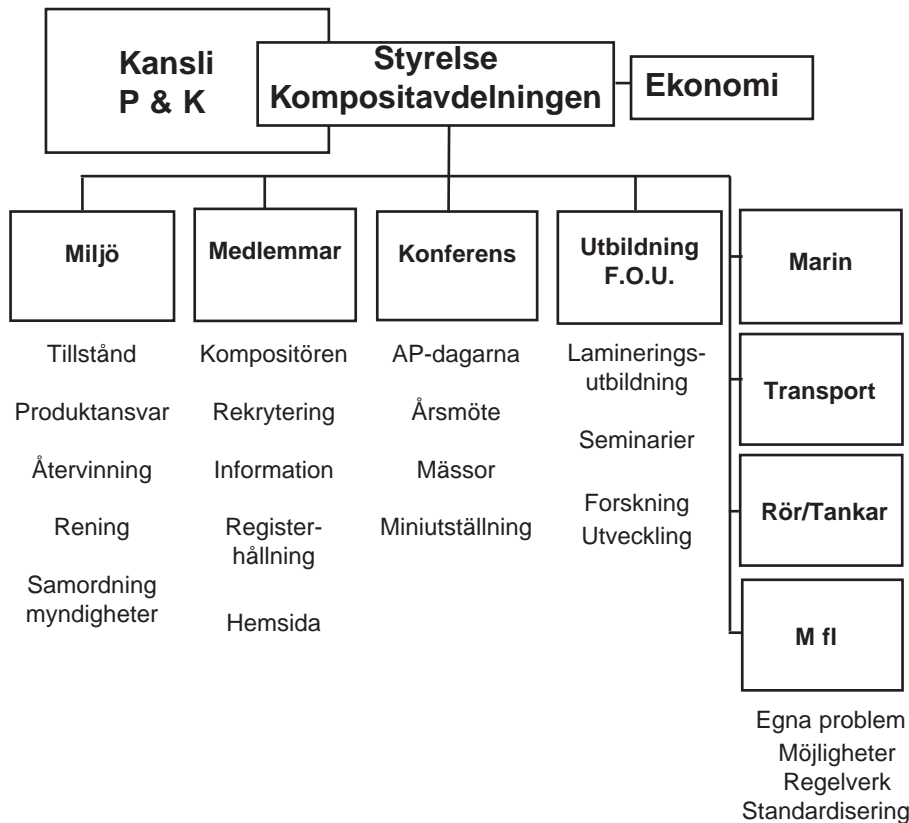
Kansli
P & K

Styrelse
Kompositavdelningen

Ekonomi

Miljö

Tillstånd

Produktansvar

Återvinning

Rening

Samordning myndigheter

Medlemmar

Kompositören

Rekrytering

Information

Registerhållning

Hemsida

Konferens

AP-dagarna

Årsmöte

Mässor

Miniutställning

Utbildning
F.O.U.

Lamineringsutbildning

Seminarier

Forskning
Utveckling

Marin

Transport

Rör/Tankar

M fl

Egna problem
Möjligheter
Regelverk
Standardisering